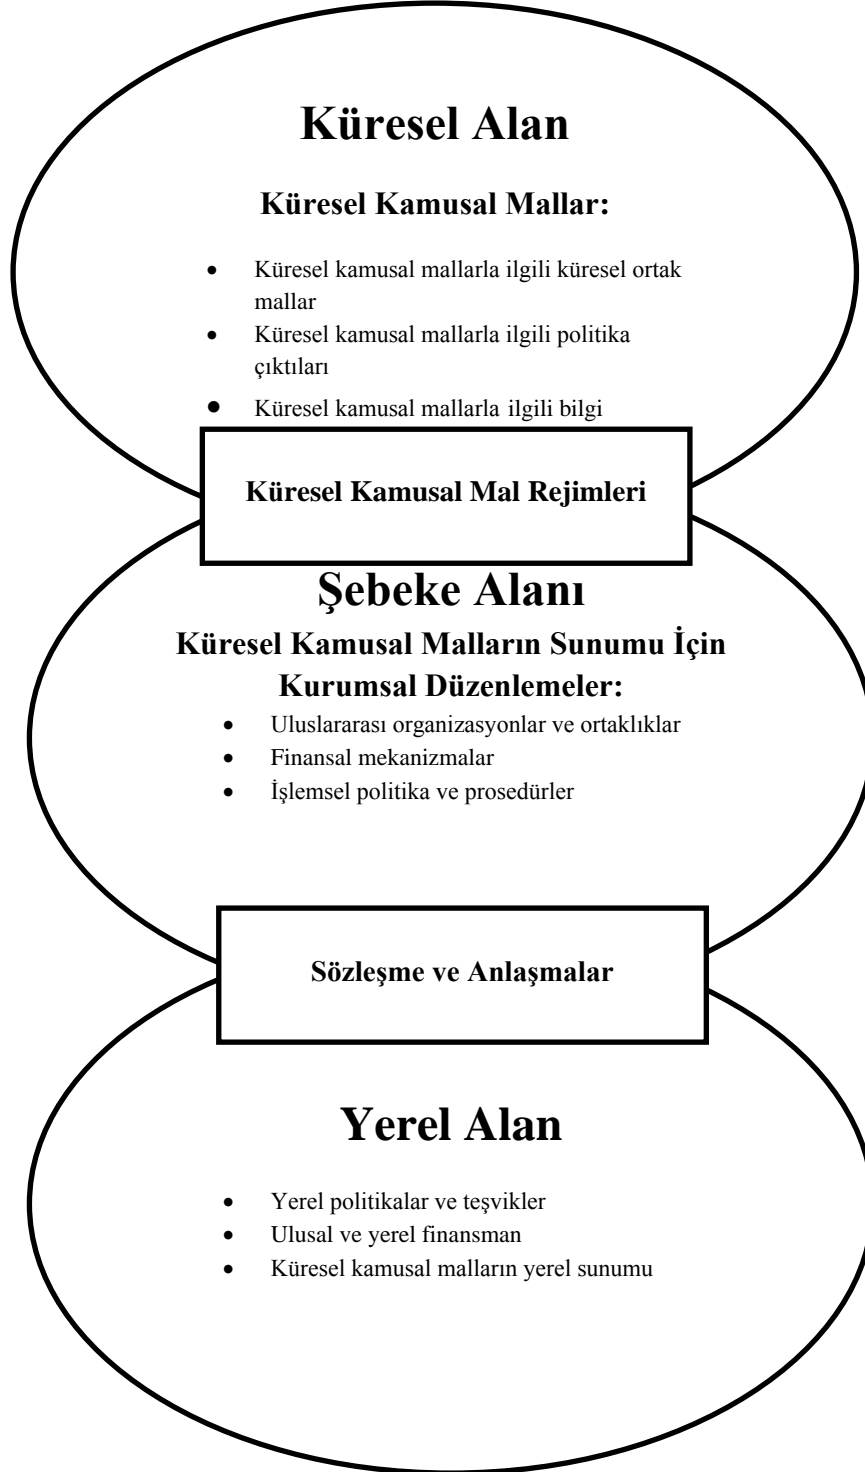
Küresel Alan

Küresel Kamusal Mallar:

- Küresel kamusal mallarla ilgili küresel ortak mallar
- Küresel kamusal mallarla ilgili politika çıktıları
- Küresel kamusal mallarla ilgili bilgi

Küresel Kamusal Mal Rejimleri

Şebeke Alanı

Küresel Kamusal Malların Sunumu İçin Kurumsal Düzenlemeler:

- Uluslararası organizasyonlar ve ortaklıklar
- Finansal mekanizmalar
- İşlemsel politika ve prosedürler

Sözleşme ve Anlaşmalar

Yerel Alan

- Yerel politikalar ve teşvikler
- Ulusal ve yerel finansman
- Küresel kamusal malların yerel sunumu